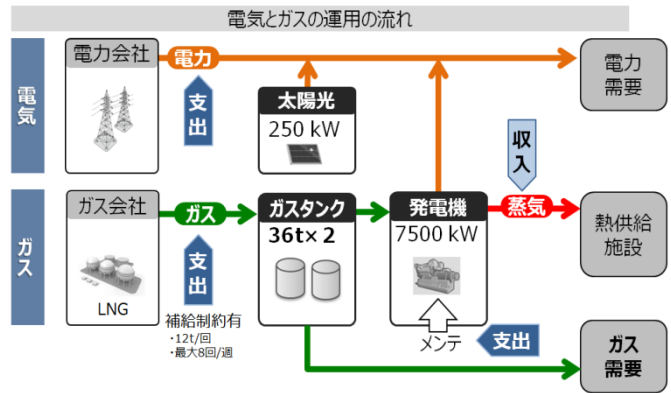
電気とガスの運用の流れ

電気

電力会社

電力

支出

太陽光
250 kW

電力需要

収入

ガス

ガス会社

LNG

ガス

支出

補給制約有
・12t/回
・最大8回/週

ガスタンク
36t× 2

発電機
7500 kW

蒸気

熱供給施設

メンテ

支出

ガス需要